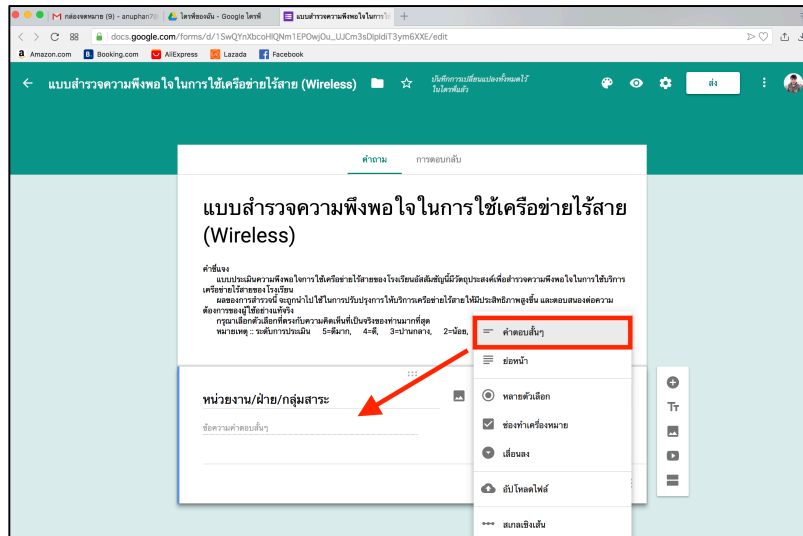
กล่องจดหมาย (9) - anuphan79 | ไดรฟ์ของฉัน - Google ไดรฟ์ | แบบสำรวจความพึงพอใจในการใช้ | +

docs.google.com/forms/d/1SwQYnXbcoHIQNm1EPOwjOu_UJCm3sDlpldiT3ym6XXE/edit

Amazon.com Booking.com AliExpress Lazada Facebook

แบบสำรวจความพึงพอใจในการใช้เครือข่ายไร้สาย (Wireless) บันทึกการเปลี่ยนแปลงทั้งหมดไว้ในไดรฟ์แล้ว ส่ง

คำถาม การตอบกลับ

แบบสำรวจความพึงพอใจในการใช้เครือข่ายไร้สาย (Wireless)

คำชี้แจง
แบบประเมินความพึงพอใจการใช้เครือข่ายไร้สายของโรงเรียนอัสสัมชัญนี้มีวัตถุประสงค์เพื่อสำรวจความพึงพอใจในการใช้บริการเครือข่ายไร้สายของโรงเรียน
ผลของการสำรวจนี้ จะถูกนำไปใช้ในการปรับปรุงการให้บริการเครือข่ายไร้สายให้มีประสิทธิภาพสูงขึ้น และตอบสนองต่อความต้องการของผู้ใช้อย่างแท้จริง
กรุณาเลือกตัวเลือกที่ตรงกับความคิดเห็นที่เป็นจริงของท่านมากที่สุด
หมายเหตุ :: ระดับการประเมิน 5=ดีมาก, 4=ดี, 3=ปานกลาง, 2=น้อย,

หน่วยงาน/ฝ่าย/กลุ่มสาระ
ข้อความคำตอบสั้นๆ

คำตอบสั้นๆ
ย่อหน้า
หลายตัวเลือก
ช่องทำเครื่องหมาย
เลื่อนลง
อัปโหลดไฟล์
สเกลเชิงเส้น